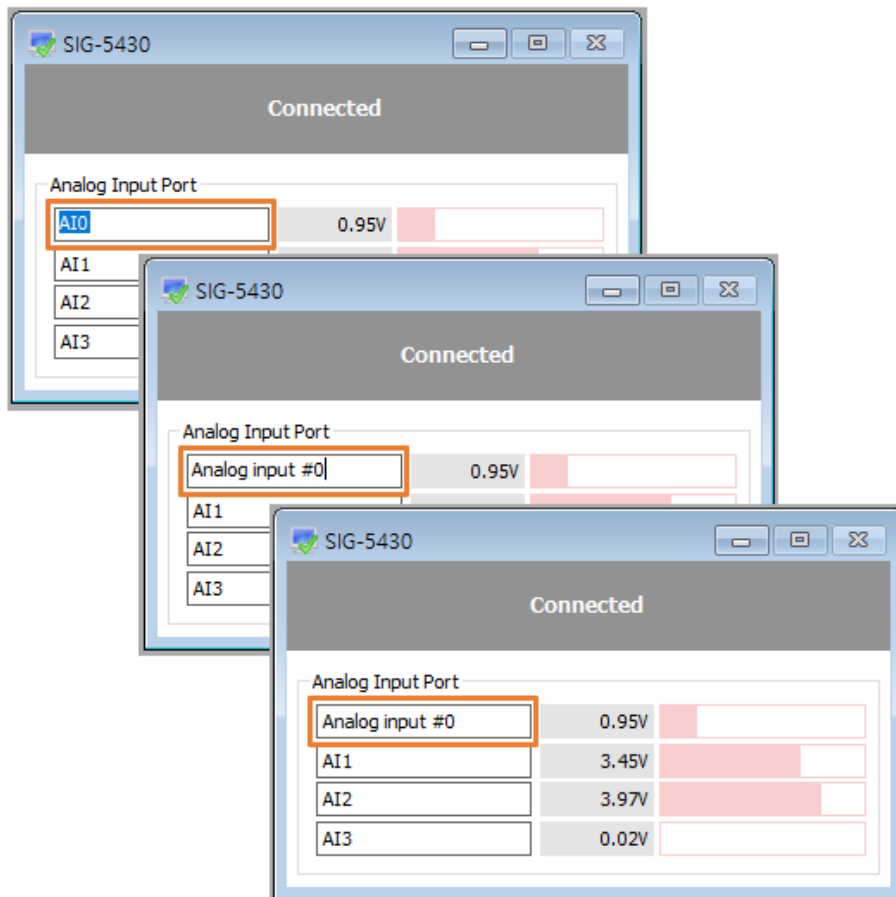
SIG-5430

Connected

Analog Input Port

AI0 0.95V

AI1

AI2

AI3

SIG-5430

Connected

Analog Input Port

Analog input #0 0.95V

AI1

AI2

AI3

SIG-5430

Connected

Analog Input Port

| | |
|---|---|
| Analog input #0 | 0.95V |
| AI1 | 3.45V |
| AI2 | 3.97V |
| AI3 | 0.02V |